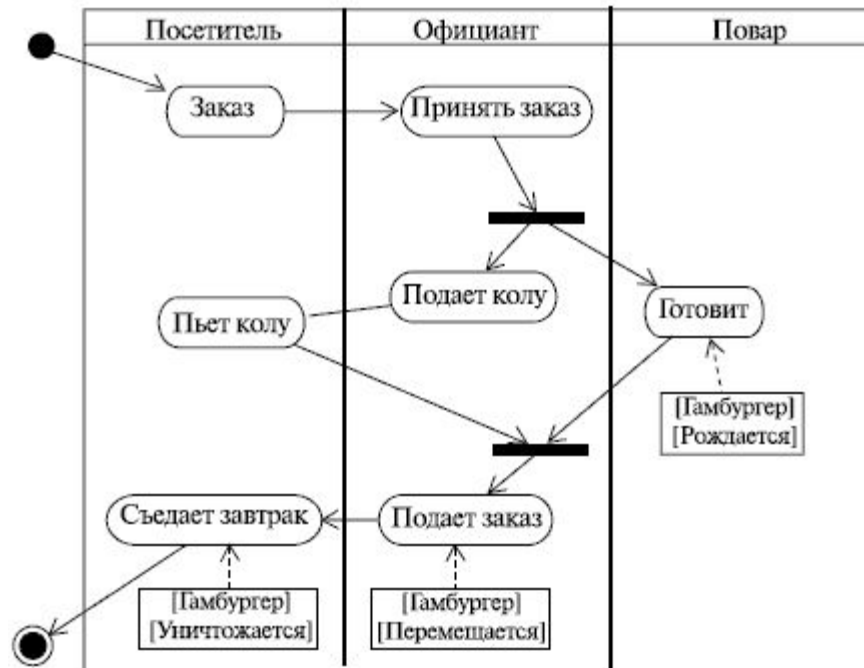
| Посетитель | Официант | Повар |
|---|---|---|

Заказ

Принять заказ

Подает колу

Пьет колу

Готовит

[Гамбургер]
[Рождается]

Съедает завтрак

Подает заказ

[Гамбургер]
[Уничтожается]

[Гамбургер]
[Перемещается]